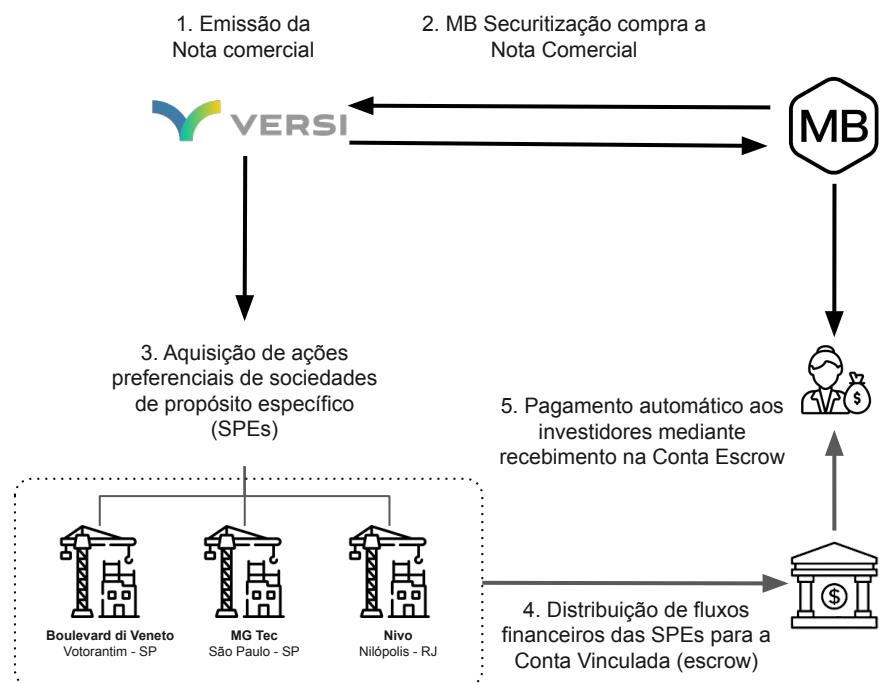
1. Emissão da Nota comercial

2. MB Securitização compra a Nota Comercial

VERSI

MB

3. Aquisição de ações preferenciais de sociedades de propósito específico (SPEs)

5. Pagamento automático aos investidores mediante recebimento na Conta Escrow

Boulevard di Veneto
Votorantim - SP

MG Tec
São Paulo - SP

Nivo
Nilópolis - RJ

$

4. Distribuição de fluxos financeiros das SPEs para a Conta Vinculada (escrow)